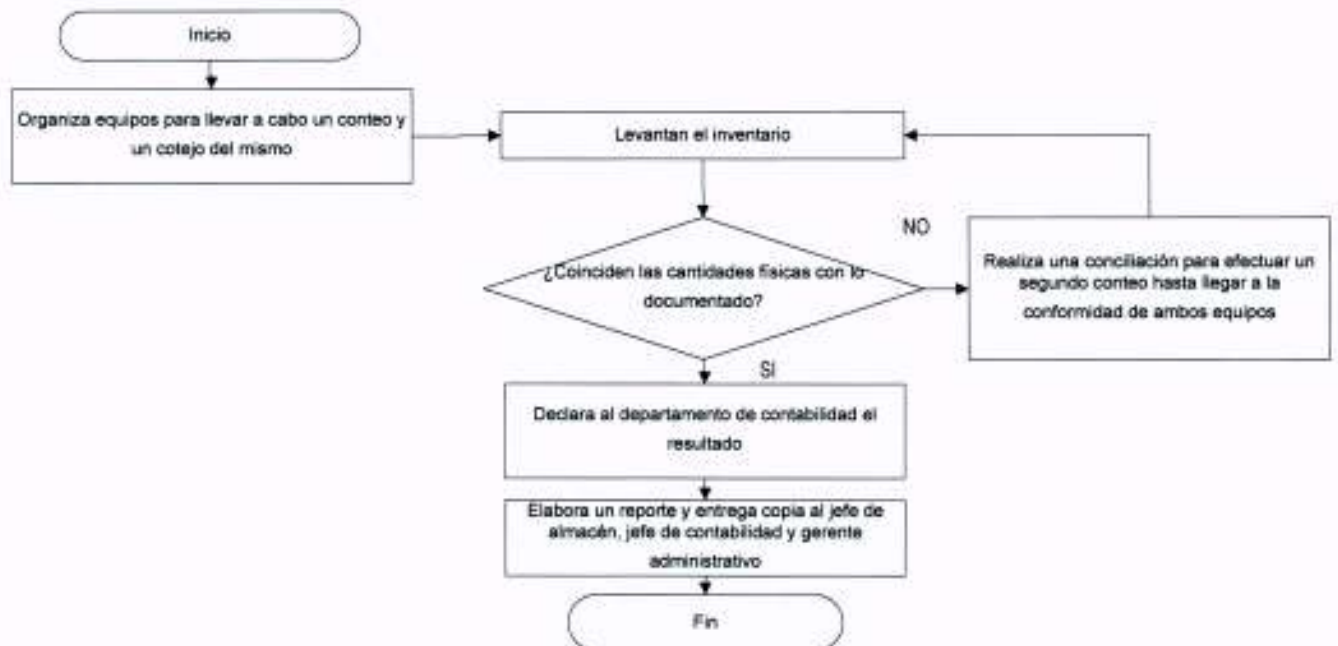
Inicio

Organiza equipos para llevar a cabo un conteo y un cotejo del mismo

Levantan el inventario

NO

¿Coinciden las cantidades físicas con lo documentado?

Realiza una conciliación para efectuar un segundo conteo hasta llegar a la conformidad de ambos equipos

SI

Declara al departamento de contabilidad el resultado

Elabora un reporte y entrega copia al jefe de almacén, jefe de contabilidad y gerente administrativo

Fin